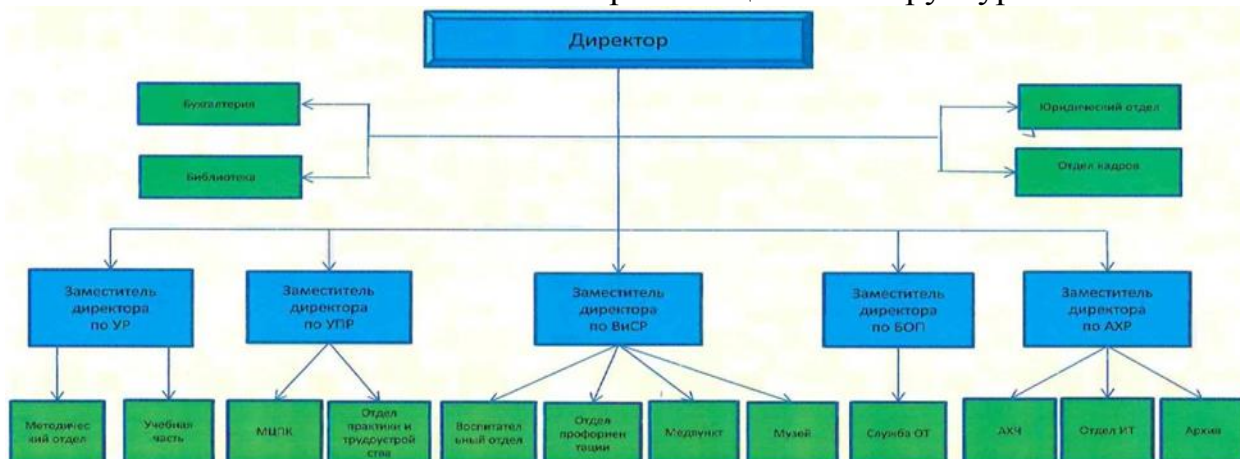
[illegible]

Директор

Бухгалтерия

Библиотека

Юридический отдел

Отдел кадров

Заместитель директора по УР

Заместитель директора по УПР

Заместитель директора по ВиСР

Заместитель директора по БОП

Заместитель директора по АХР

Методический отдел

Учебная часть

МЦПК

Отдел практики и трудоустройства

Воспитательный отдел

Отдел профориентации

Медпункт

Музей

Служба ОТ

АХЧ

Отдел ИТ

Архив